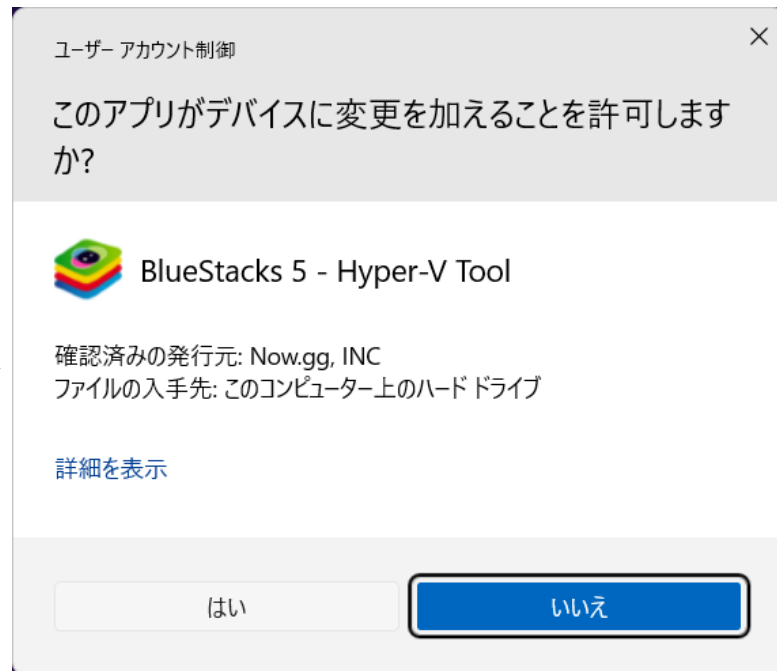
ユーザー アカウント制御

×

このアプリがデバイスに変更を加えることを許可しますか?

BlueStacks 5 - Hyper-V Tool

確認済みの発行元: Now.gg, INC
ファイルの入手先: このコンピューター上のハード ドライブ

詳細を表示

はい

いいえ